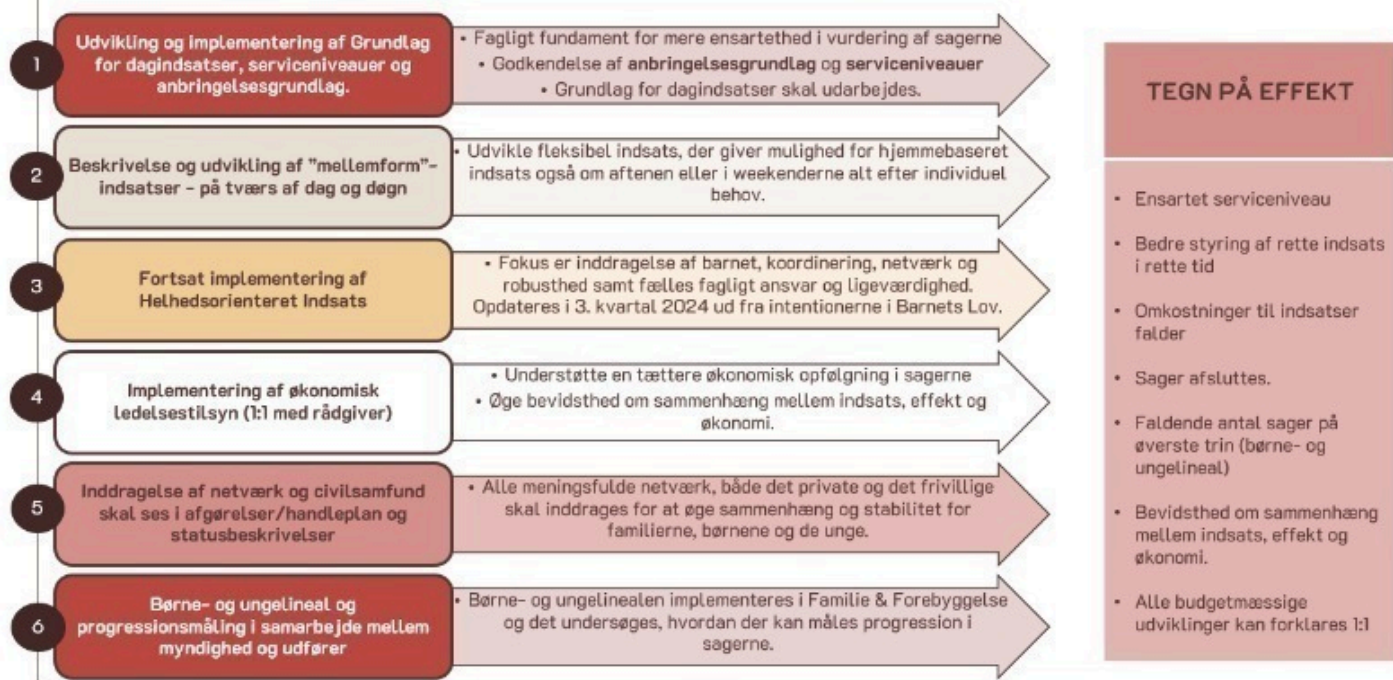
1

Udvikling og implementering af Grundlag for dagindsatser, serviceniveauer og anbringelsesgrundlag.

• Fagligt fundament for mere ensartethed i vurdering af sagerne
• Godkendelse af anbringelsesgrundlag og serviceniveauer
• Grundlag for dagindsatser skal udarbejdes.

2

Beskrivelse og udvikling af "mellemform"-indsatser – på tværs af dag og døgn

• Udvikle fleksibel indsats, der giver mulighed for hjemmebaseret indsats også om aftenen eller i weekenderne alt efter individuel behov.

3

Fortsat implementering af Helhedsorienteret Indsats

• Fokus er inddragelse af barnet, koordinering, netværk og robusthed samt fælles fagligt ansvar og ligeværdighed. Opdateres i 3. kvartal 2024 ud fra intentionerne i Barnets Lov.

4

Implementering af økonomisk ledelsestilsyn (1:1 med rådgiver)

• Understøtte en tættere økonomisk opfølgning i sagerne
• Øge bevidsthed om sammenhæng mellem indsats, effekt og økonomi.

5

Inddragelse af netværk og civilsamfund skal ses i afgørelser/handleplan og statusbeskrivelser

• Alle meningsfulde netværk, både det private og det frivillige skal inddrages for at øge sammenhæng og stabilitet for familierne, børnene og de unge.

6

Børne- og ungelineal og progressionsmåling i samarbejde mellem myndighed og udfører

• Børne- og ungelinealen implementeres i Familie & Forebyggelse og det undersøges, hvordan der kan måles progression i sagerne.

TEGN PÅ EFFEKT

• Ensartet serviceniveau
• Bedre styring af rette indsats i rette tid
• Omkostninger til indsatser falder
• Sager afsluttes.
• Faldende antal sager på øverste trin (børne- og ungelineal)
• Bevidsthed om sammenhæng mellem indsats, effekt og økonomi.
• Alle budgetmæssige udviklinger kan forklares 1:1